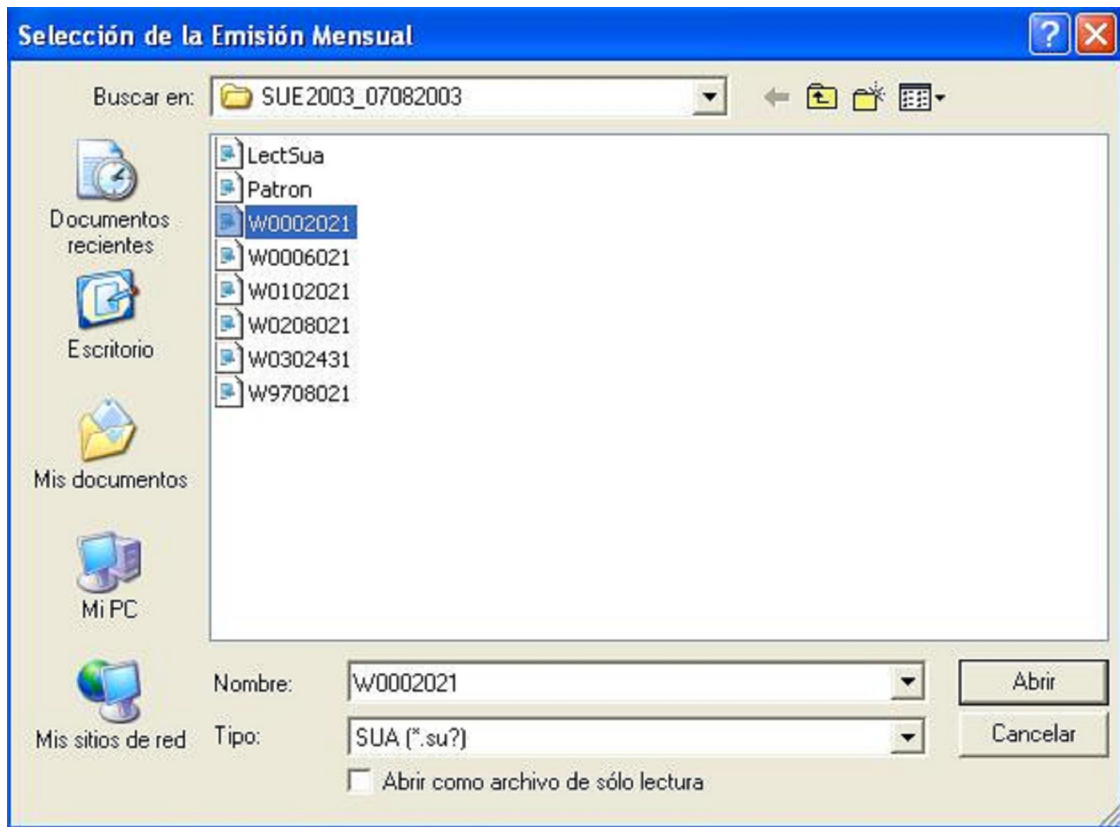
Selección de la Emisión Mensual

?

Buscar en: SUE2003_07082003

Documentos recientes

Escritorio

Mis documentos

Mi PC

Mis sitios de red

LectSua
Patron
W0002021
W0006021
W0102021
W0208021
W0302431
W9708021

Nombre: W0002021

Tipo: SUA (*.su?)

Abrir como archivo de sólo lectura

Abrir

Cancelar